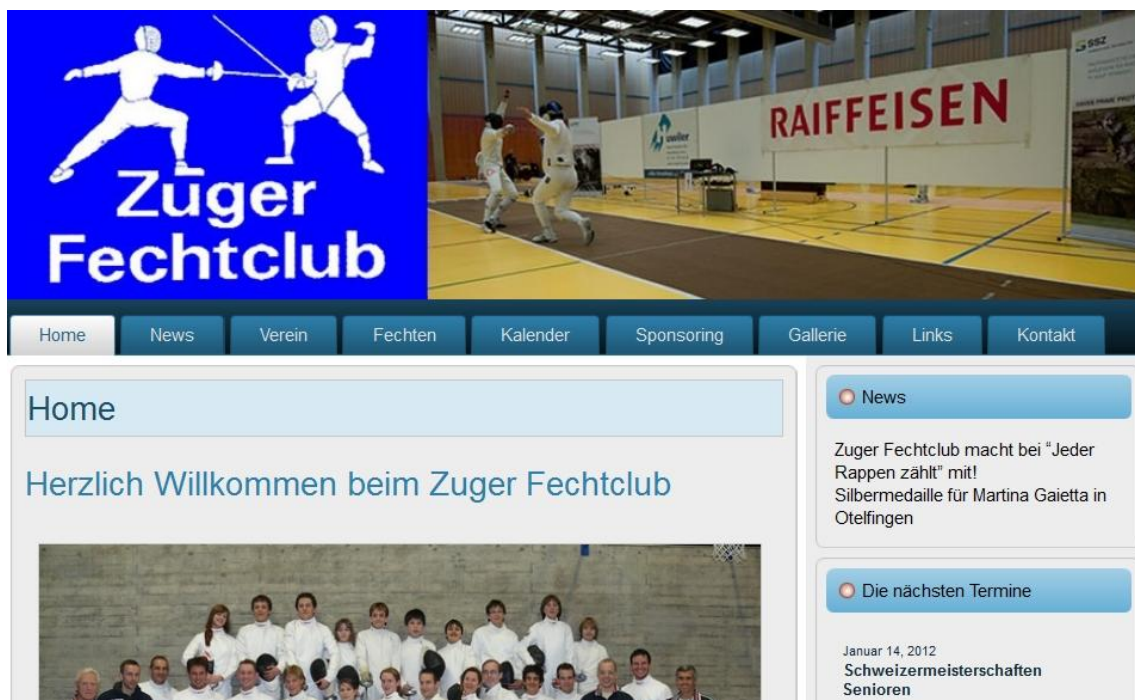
Zuger Fechtclub

RAIFFEISEN

Home News Verein Fechten Kalender Sponsoring Gallerie Links Kontakt

Home

Herzlich Willkommen beim Zuger Fechtclub

News

Zuger Fechtclub macht bei “Jeder Rappen zählt” mit!
Silbermedaille für Martina Gaietta in Otelfingen

Die nächsten Termine

Januar 14, 2012
**Schweizermeisterschaften Senioren**